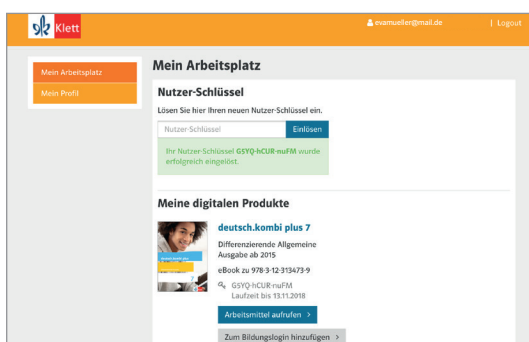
Klett

evamueller@mail.de | Logout

Mein Arbeitsplatz

Mein Profil

Mein Arbeitsplatz

Nutzer-Schlüssel

Lösen Sie hier Ihren neuen Nutzer-Schlüssel ein.

Nutzer-Schlüssel

Einlösen

Ihr Nutzer-Schlüssel GSYQ-hCUR-nuFM wurde erfolgreich eingelöst.

Meine digitalen Produkte

deutsch.kombi plus 7

Differenzierende Allgemeine Ausgabe ab 2015

eBook zu 978-3-12-313473-9

GSYQ-hCUR-nuFM
Laufzeit bis 13.11.2018

Arbeitsmittel aufrufen >

Zum Bildungslogin hinzufügen >